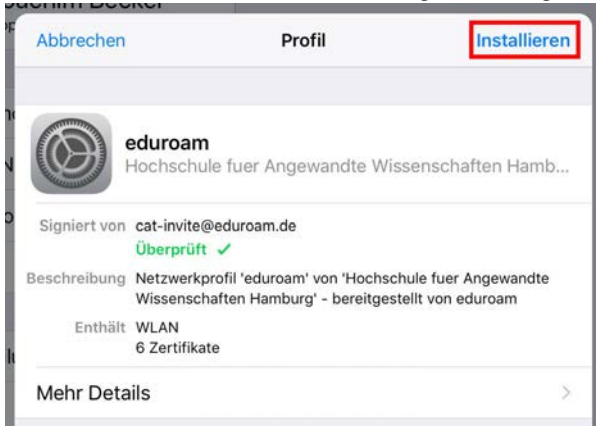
Abbrechen
Profil
Installieren

eduroam
Hochschule fuer Angewandte Wissenschaften Hamb...

Signiert von cat-invite@eduroam.de
Überprüft ✓

Beschreibung Netzwerkprofil 'eduroam' von 'Hochschule fuer Angewandte Wissenschaften Hamburg' - bereitgestellt von eduroam

Enthält WLAN
6 Zertifikate

Mehr Details